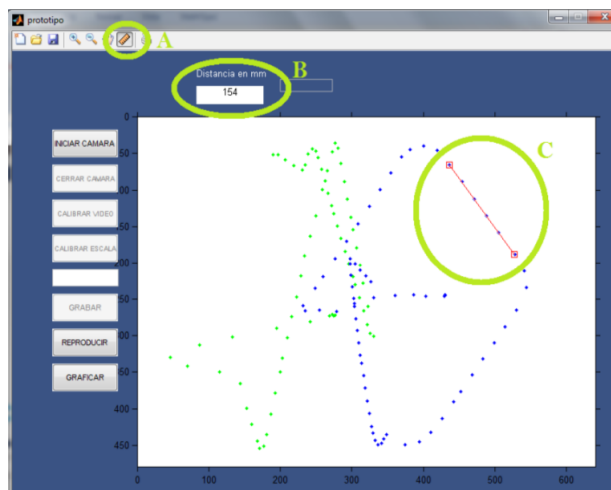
prototipo

A

Distancia en mm

154

B

C

INICIAR CAMARA

CERRAR CAMARA

CALIBRAR VIDEO

CALIBRAR ESCALA

GRABAR

REPRODUCIR

GRAFICAR

0

50

100

150

200

250

300

350

400

450

0

100

200

300

400

500

600